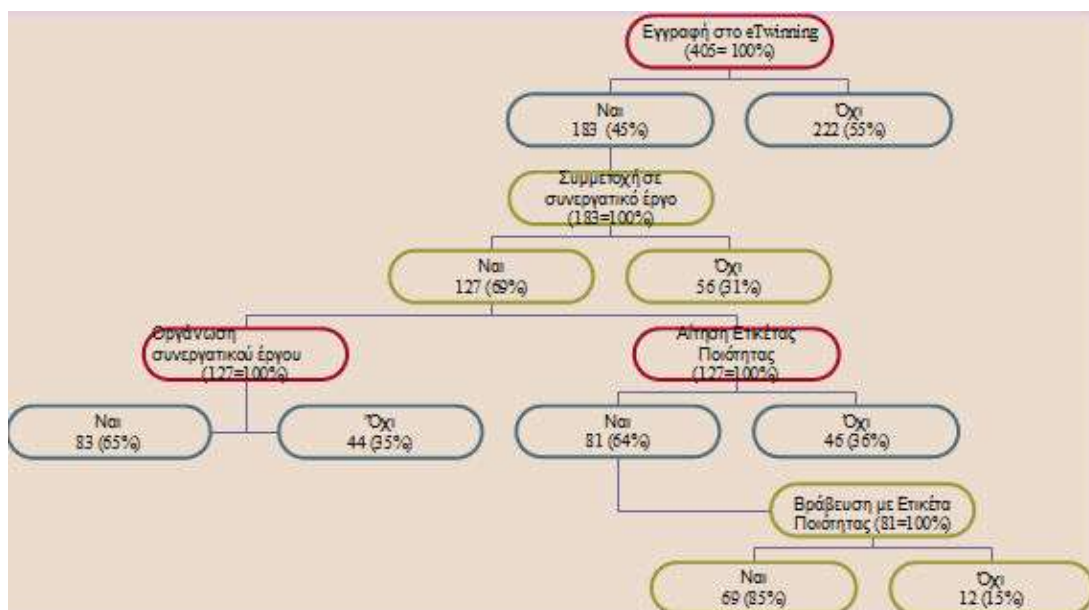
Εγγραφή στο eTwinning
(405= 100%)

Ναι
183 (45%)

Όχι
222 (55%)

Συμμετοχή σε συνεργατικό έργο
(183=100%)

Ναι
127 (69%)

Όχι
56 (31%)

Οργάνωση συνεργατικού έργου
(127=100%)

Αίτηση Ετικέτας Ποιότητας
(127=100%)

Ναι
83 (65%)

Όχι
44 (35%)

Ναι
81 (64%)

Όχι
46 (36%)

Βράβευση με Ετικέτα Ποιότητας (81=100%)

Ναι
69 (85%)

Όχι
12 (15%)